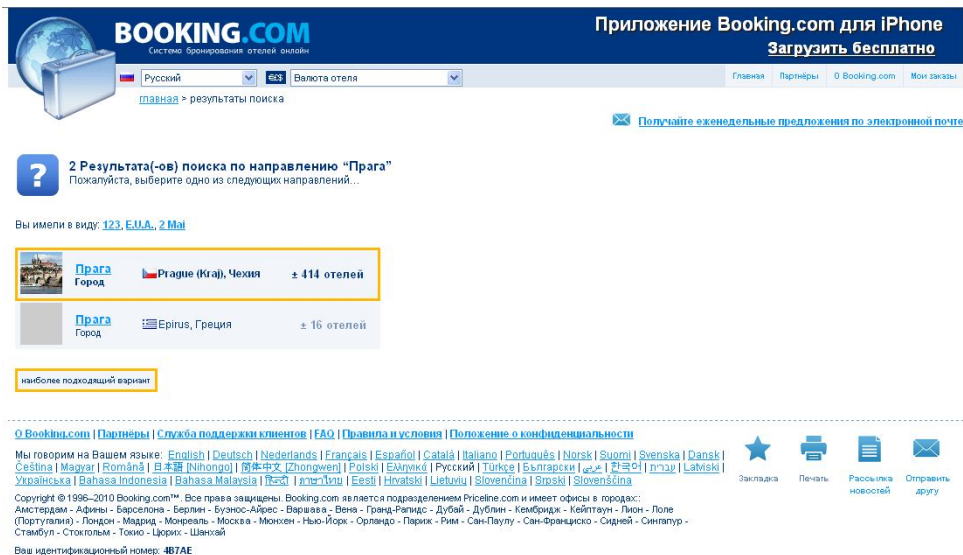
BOOKING.COM
Система бронирования отелей онлайн

Приложение Booking.com для iPhone
Загрузить бесплатно

Русский | Валюта отеля

Главная | Партнёры | О Booking.com | Мои заказы

главная > результаты поиска

Получайте еженедельные предложения по электронной почте

2 Результата(-ов) поиска по направлению "Прага"
Пожалуйста, выберите одно из следующих направлений...

Вы имели в виду: 123, E.U.A., 2 Mai

| | | |
|---|---|---|
| Прага Город | Prague (Kraj), Чехия | ± 414 отелей |
| Прага Город | Epirus, Греция | ± 16 отелей |

наиболее подходящий вариант

О Booking.com | Партнёры | Служба поддержки клиентов | FAQ | Правила и условия | Положение о конфиденциальности

Мы говорим на Вашем языке: English | Deutsch | Nederlands | Français | Español | Català | Italiano | Português | Norsk | Suomi | Svenska | Dansk | Čeština | Magyar | Română | 日本語 [Nihongo] | 简体中文 [Zhongwen] | Polski | Ελληνικά | Русский | Türkçe | Български | عربي | 한국어 | עברית | Latviski | Українська | Bahasa Indonesia | Bahasa Malaysia | हिन्दी | ภาษาไทย | Eesti | Hrvatski | Lietuvių | Slovenčina | Srpski | Slovenščina

Закладка | Печать | Рассылка новостей | Отправить другу

Copyright © 1996–2010 Booking.com™. Все права защищены. Booking.com является подразделением Priceline.com и имеет офисы в городах: Амстердам - Афины - Барселона - Берлин - Буэнос-Айрес - Варшава - Вена - Гранд-Рапидс - Дубай - Дублин - Кембридж - Кейптаун - Лион - Лоле (Португалия) - Лондон - Мадрид - Монреаль - Москва - Мюнхен - Нью-Йорк - Орландо - Париж - Рим - Сан-Паулу - Сан-Франциско - Сидней - Сингапур - Стамбул - Стокгольм - Токио - Цюрих - Шанхай

Ваш идентификационный номер: 4B7AE